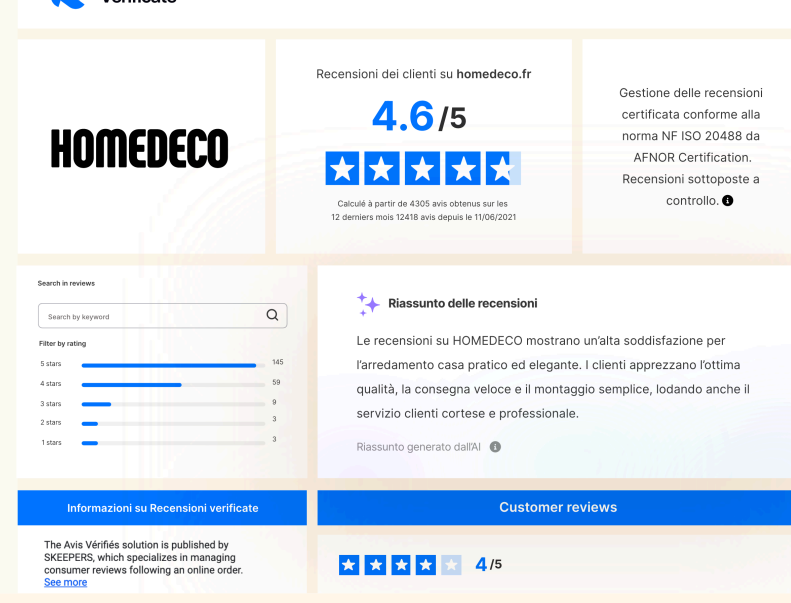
Verificate

HOMEDECO

Recensioni dei clienti su homedeco.fr

4.6/5

Calculé à partir de 4305 avis obtenus sur les 12 derniers mois 12418 avis depuis le 11/06/2021

Gestione delle recensioni certificata conforme alla norma NF ISO 20488 da AFNOR Certification. Recensioni sottoposte a controllo.

Search in reviews

Search by keyword

Filter by rating

| 5 stars | 145 |
|---|---|
| 4 stars | 59 |
| 3 stars | 9 |
| 2 stars | 3 |
| 1 stars | 3 |

Riassunto delle recensioni

Le recensioni su HOMEDECO mostrano un'alta soddisfazione per l'arredamento casa pratico ed elegante. I clienti apprezzano l'ottima qualità, la consegna veloce e il montaggio semplice, lodando anche il servizio clienti cortese e professionale.

Riassunto generato dall'AI

Informazioni su Recensioni verificate

The Avis Vérifiés solution is published by SKEEPERS, which specializes in managing consumer reviews following an online order.
See more

Customer reviews

4/5